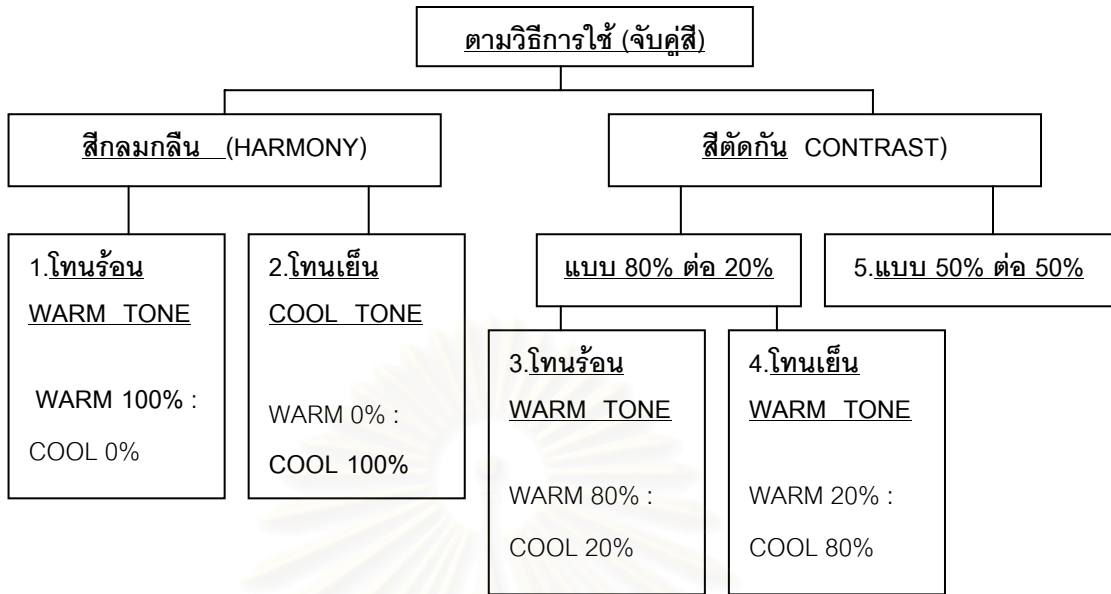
ตามวิธีการใช้ (จับคู่สี)

สีกลมกลืน (HARMONY)

สีตัดกัน CONTRAST)

1.โทนร้อน WARM TONE

WARM 100% : COOL 0%

2.โทนเย็น COOL TONE

WARM 0% : COOL 100%

แบบ 80% ต่อ 20%

5.แบบ 50% ต่อ 50%

3.โทนร้อน WARM TONE

WARM 80% : COOL 20%

4.โทนเย็น WARM TONE

WARM 20% : COOL 80%